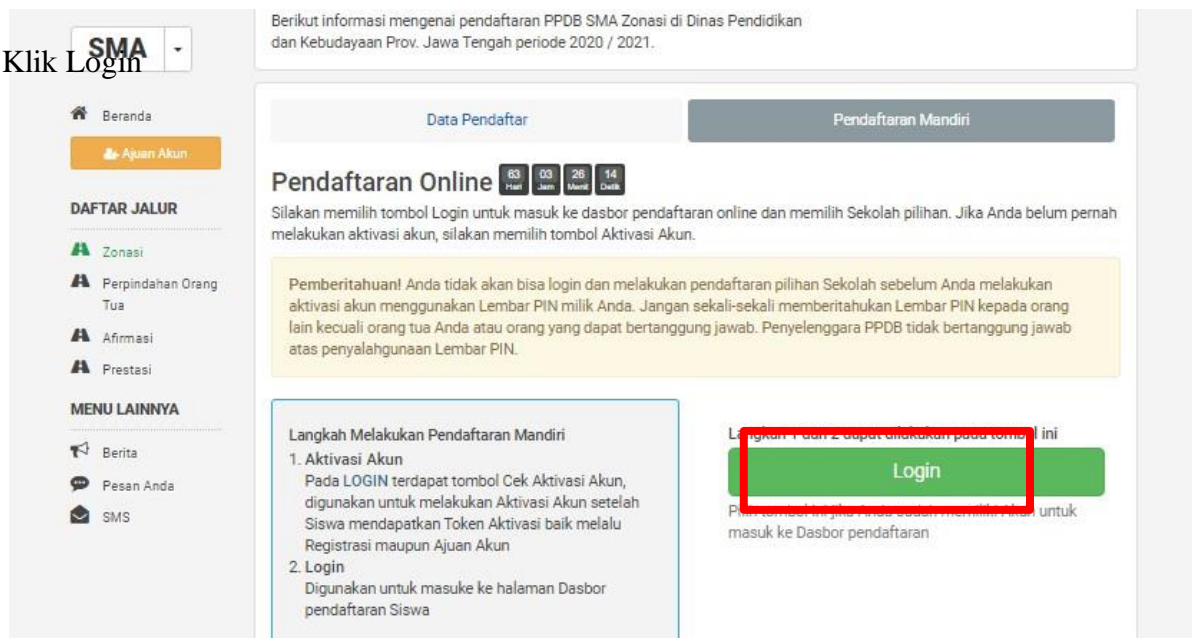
Klik Login

SMA

Berikut informasi mengenai pendaftaran PPDB SMA Zonasi di Dinas Pendidikan dan Kebudayaan Prov. Jawa Tengah periode 2020 / 2021.

Beranda

Ajuan Akun

DAFTAR JALUR

Zonasi

Perpindahan Orang Tua

Afirmasi

Prestasi

MENU LAINNYA

Berita

Pesan Anda

SMS

Data Pendaftar

Pendaftaran Mandiri

Pendaftaran Online 63 Hari 03 Jam 26 Menit 14 Detik

Silakan memilih tombol Login untuk masuk ke dasbor pendaftaran online dan memilih Sekolah pilihan. Jika Anda belum pernah melakukan aktivasi akun, silakan memilih tombol Aktivasi Akun.

Pemberitahuan! Anda tidak akan bisa login dan melakukan pendaftaran pilihan Sekolah sebelum Anda melakukan aktivasi akun menggunakan Lembar PIN milik Anda. Jangan sekali-sekali memberitahukan Lembar PIN kepada orang lain kecuali orang tua Anda atau orang yang dapat bertanggung jawab. Penyelenggara PPDB tidak bertanggung jawab atas penyalahgunaan Lembar PIN.

Langkah Melakukan Pendaftaran Mandiri
1. Aktivasi Akun
Pada LOGIN terdapat tombol Cek Aktivasi Akun, digunakan untuk melakukan Aktivasi Akun setelah Siswa mendapatkan Token Aktivasi baik melalu Registrasi maupun Ajuan Akun
2. Login
Digunakan untuk masuke ke halaman Dasbor pendaftaran Siswa

La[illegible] ini

Login

P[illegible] untuk masuk ke Dasbor pendaftaran